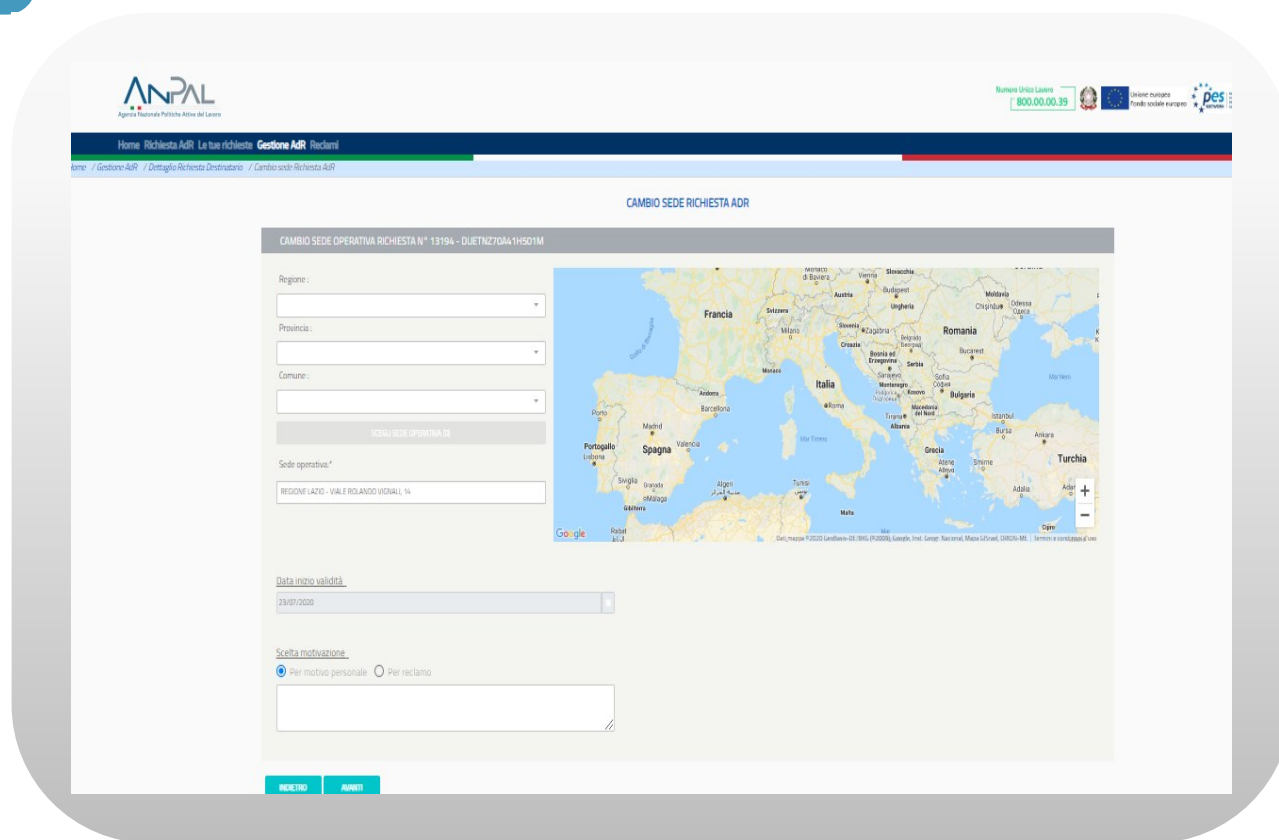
ANPAL
Agenzia Nazionale Politiche Attive del Lavoro

Numero Unico Lavoro
800.00.00.39

Unione europea
Fondo sociale europeo

pes

Home Richiesta AdR Le tue richieste Gestione AdR Reclami

Home / Gestione AdR / Dettaglio Richiesta Destinatario / Cambio sede Richiesta AdR

CAMBIO SEDE RICHIESTA ADR

CAMBIO SEDE OPERATIVA RICHIESTA N° 13194 - DUETNZ70A41H501M

Regione :

Provincia :

Comune :

SCEGLI SEDE OPERATIVA DI

Sede operativa:*

REGIONE LAZIO - VIALE ROLANDO VIGNALI, 14

Monaco di Baviera Vienna Slovacchia Austria Budapest Moldavia Chișinău Odessa Francia Svizzera Ungheria Milano Slovenia Zagabria Romania Croazia Belgrado Bosnia ed Erzegovina Serbia Bucarest Monaco Italia Sarajevo Montenegro Kosovo Sofia Bulgaria Andorra Barcellona Roma Tirana Macedonia del Nord Albania Istanbul Bursa Ankara Porto Madrid Portogallo Spagna Valencia Mar Tirreno Lisbona Grecia Turchia Atene Smirne Siviglia Granada Algeri Tunisi Malaga Gibilterra Malta Adalia Rabat Cipro Mar Nero

Google

Dati mappa ©2020 GeoBasis-DE/BKG (©2009), Google, Inst. Geogr. Nacional, Mapa GISrael, ORION-ME | Termini e condizioni d'uso

Data inizio validità

23/07/2020

Scelta motivazione

Per motivo personale Per reclamo

INDIETRO AVANTI